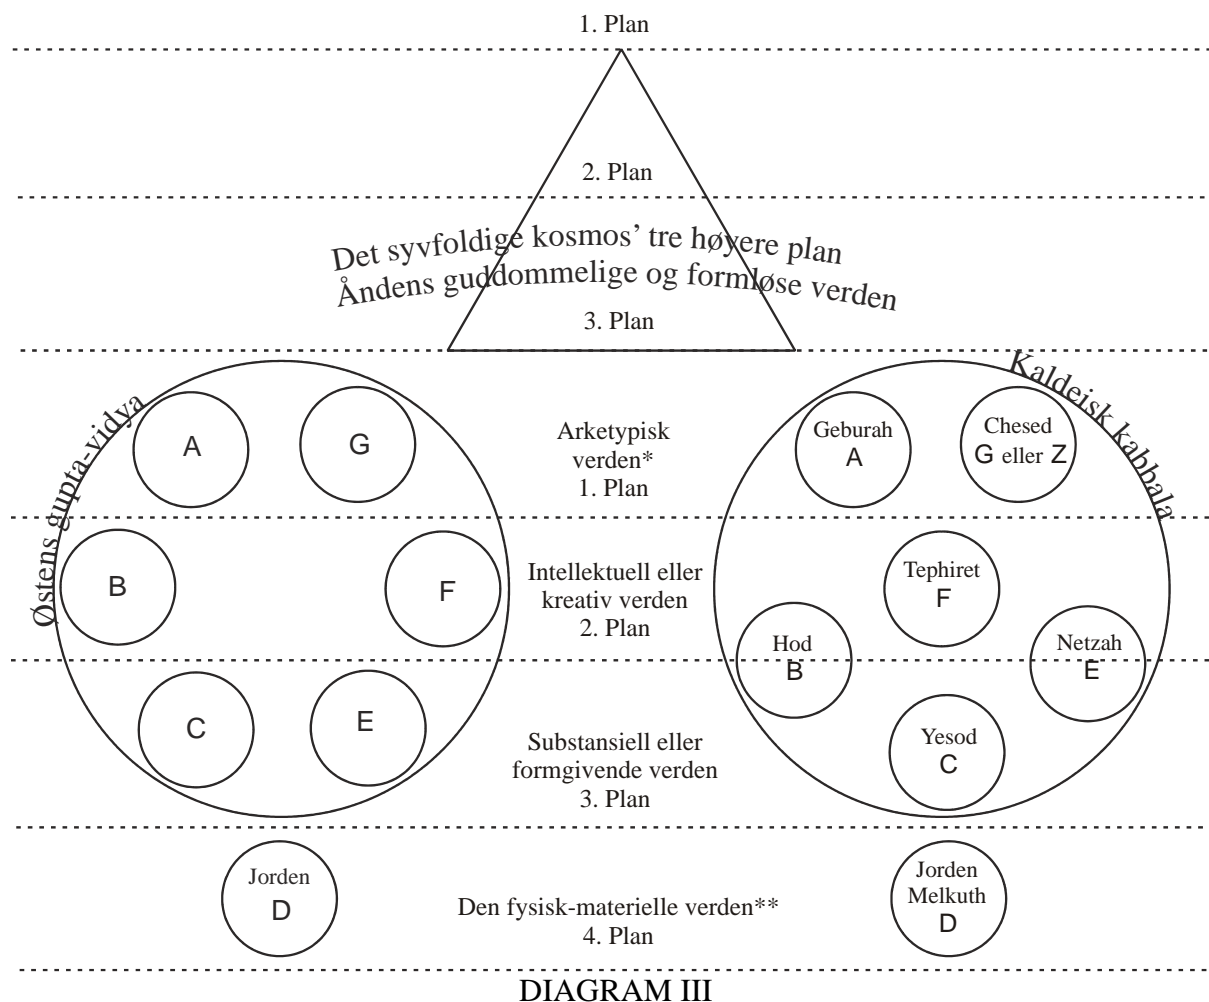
1. Plan

2. Plan

Det syvfoldige kosmos' tre høyere plan
Åndens guddommelige og formløse verden

3. Plan

Østens gupta-vidya

A

G

B

F

C

E

Arketypisk verden*
1. Plan

Intellektuell eller kreativ verden
2. Plan

Substansiell eller formgivende verden
3. Plan

Kaldeisk kabbala

Geburah
A

Chesed
G eller Z

Tephiret
F

Hod
B

Netzah
E

Yesod
C

Jorden
D

Den fysisk-materielle verden**
4. Plan

Jorden
Melkuth
D

DIAGRAM III